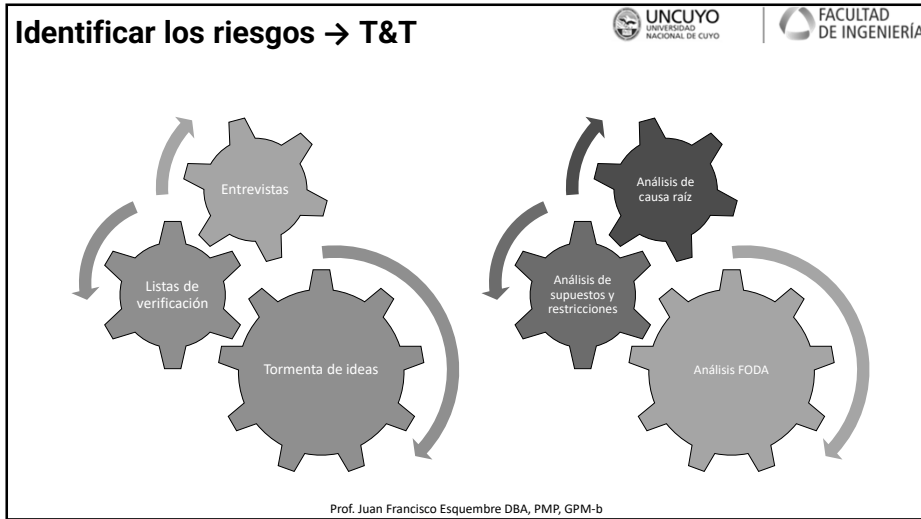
Identificar los riesgos → T&T

UNCUYO
UNIVERSIDAD NACIONAL DE CUYO

FACULTAD DE INGENIERÍA

Entrevistas

Listas de verificación

Tormenta de ideas

Análisis de causa raíz

Análisis de supuestos y restricciones

Análisis FODA

Prof. Juan Francisco Esquembre DBA, PMP, GPM-b